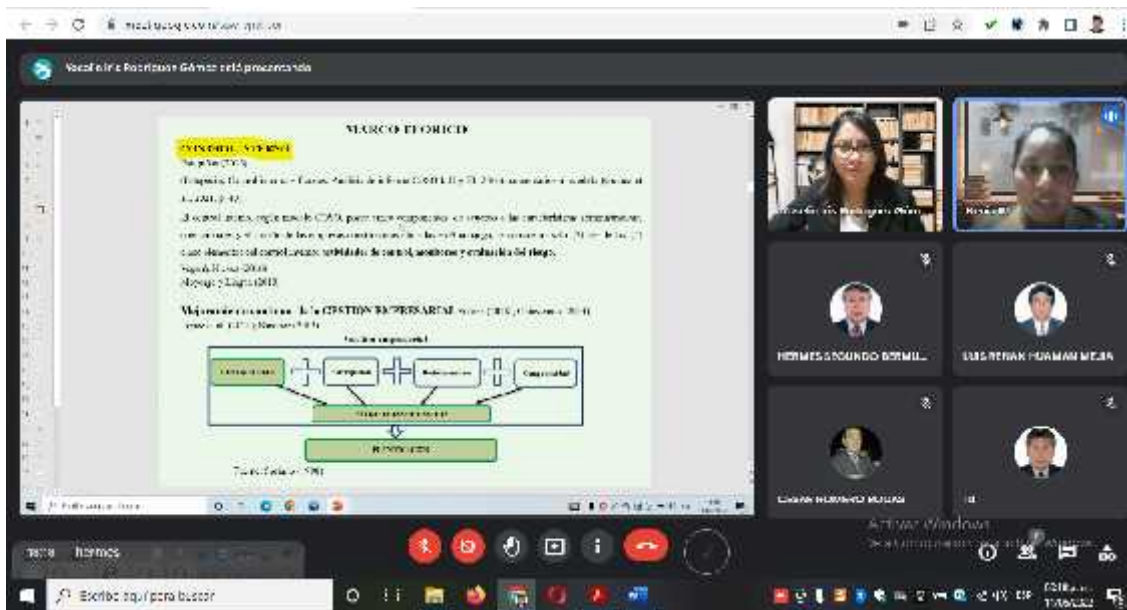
Yacatelia Rodriguez Gómez está presentando

MARCO TEÓRICO

CONTROL INTERNO

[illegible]

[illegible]

Mejoramiento continuo de la GESTIÓN EMPRESARIAL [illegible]

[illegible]

HERMES SEGUNDO BERMU...

LUIS RENAN HUAMAN MEJIA

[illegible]

Activar Windows

hermes

Escribe aquí para buscar